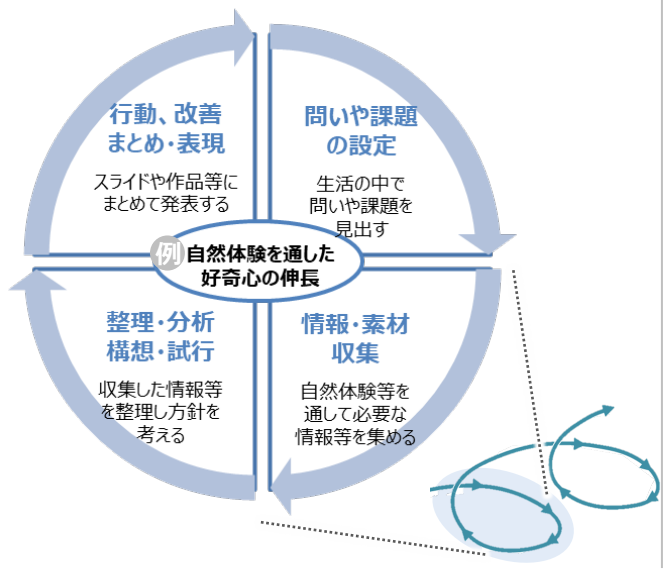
行動、改善
まとめ・表現

スライドや作品等に
まとめて発表する

問いや課題
の設定

生活の中で
問いや課題を
見出す

例 自然体験を通した
好奇心の伸長

整理・分析
構想・試行

収集した情報等
を整理し方針を
考える

情報・素材
収集

自然体験等を
通して必要な
情報等を集める